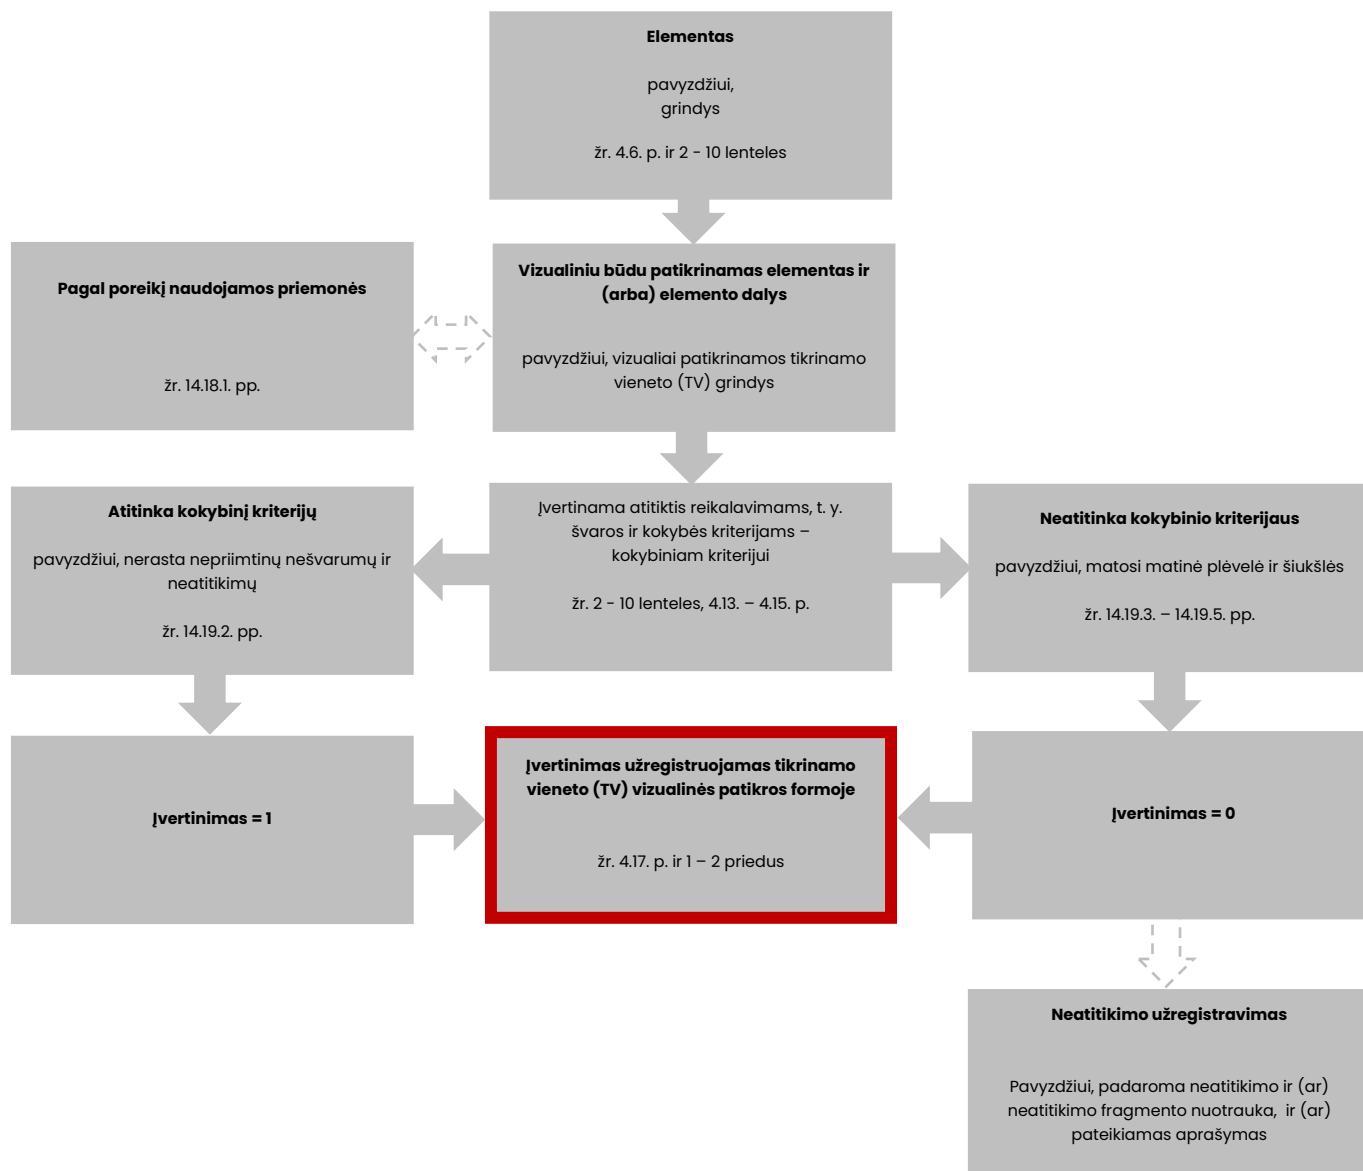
**Elementas**

pavyzdžiui, grindys

žr. 4.6. p. ir 2 - 10 lenteles

**Pagal poreikį naudojamos priemonės**

žr. 14.18.1. pp.

**Vizualiniu būdu patikrinamas elementas ir (arba) elemento dalys**

pavyzdžiui, vizualiai patikrinamos tikrinamo vieneto (TV) grindys

**Atitinka kokybinį kriterijų**

pavyzdžiui, nerasta nepriimtinų nešvarumų ir neatitikimų

žr. 14.19.2. pp.

Įvertinama atitiktis reikalavimams, t. y. švaros ir kokybės kriterijams – kokybiniam kriterijui

žr. 2 - 10 lenteles, 4.13. – 4.15. p.

**Neatitinka kokybinio kriterijaus**

pavyzdžiui, matosi matinė plėvelė ir šiukšlės

žr. 14.19.3. – 14.19.5. pp.

**Įvertinimas = 1**

**Įvertinimas užregistruojamas tikrinamo vieneto (TV) vizualinės patikros formoje**

žr. 4.17. p. ir 1 – 2 priedus

**Įvertinimas = 0**

**Neatitikimo užregistravimas**

Pavyzdžiui, padaroma neatitikimo ir (ar) neatitikimo fragmento nuotrauka, ir (ar) pateikiamas aprašymas